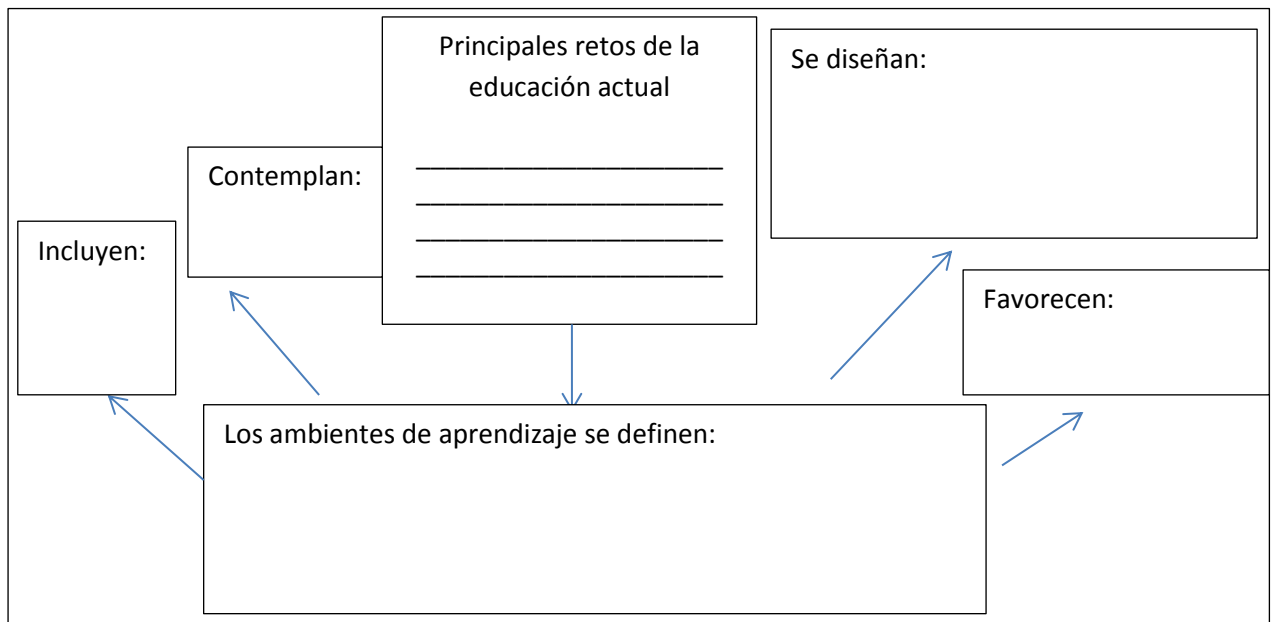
Principales retos de la educación actual

________________________
________________________
________________________
________________________

Se diseñan:

Contemplan:

Incluyen:

Favorecen:

Los ambientes de aprendizaje se definen: